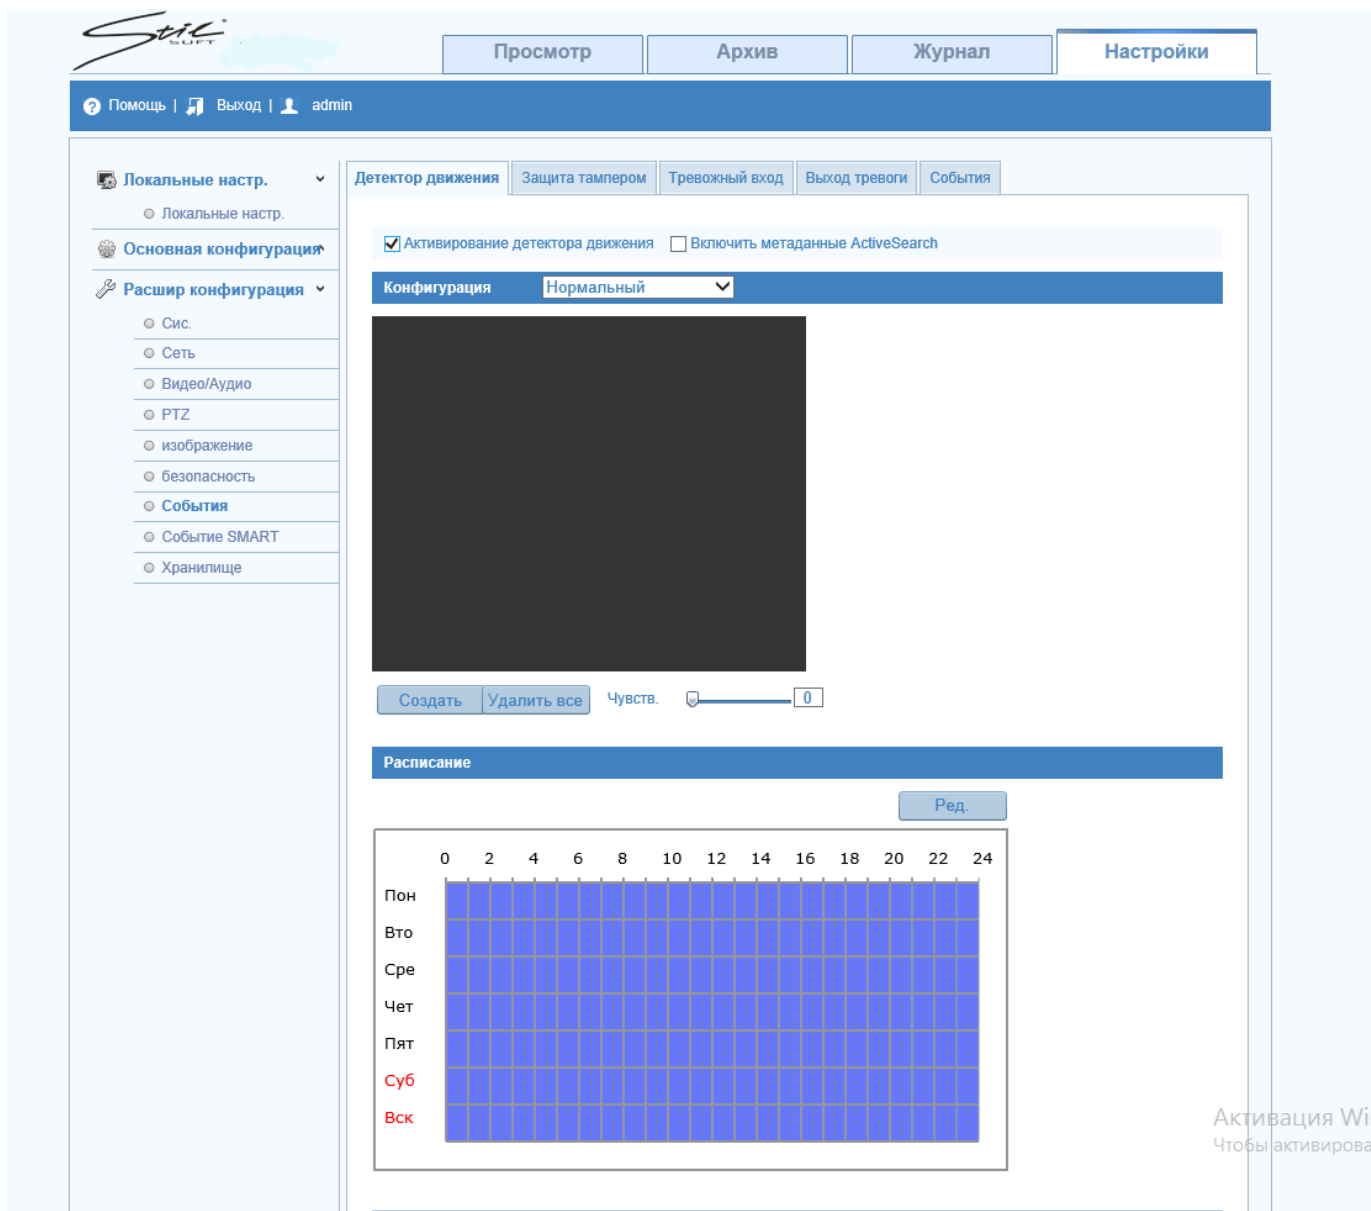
Stilsoft

Просмотр | Архив | Журнал | Настройки

Помощь | Выход | admin

Локальные настр.
Локальные настр.
Основная конфигурация
Расшир конфигурация
Сис.
Сеть
Видео/Аудио
PTZ
изображение
безопасность
События
Событие SMART
Хранилище

Детектор движения | Защита тампером | Тревожный вход | Выход тревоги | События

Активирование детектора движения
Включить метаданные ActiveSearch

Конфигурация Нормальный

Создать Удалить все Чувств. 0

Расписание

Ред.

| | 0 | 2 | 4 | 6 | 8 | 10 | 12 | 14 | 16 | 18 | 20 | 22 | 24 |
|---|---|---|---|---|---|---|---|---|---|---|---|---|---|
| Пон | | | | | | | | | | | | | |
| Вто | | | | | | | | | | | | | |
| Сре | | | | | | | | | | | | | |
| Чет | | | | | | | | | | | | | |
| Пят | | | | | | | | | | | | | |
| Суб | | | | | | | | | | | | | |
| Вск | | | | | | | | | | | | | |

Активация Wi
Чтобы активирова